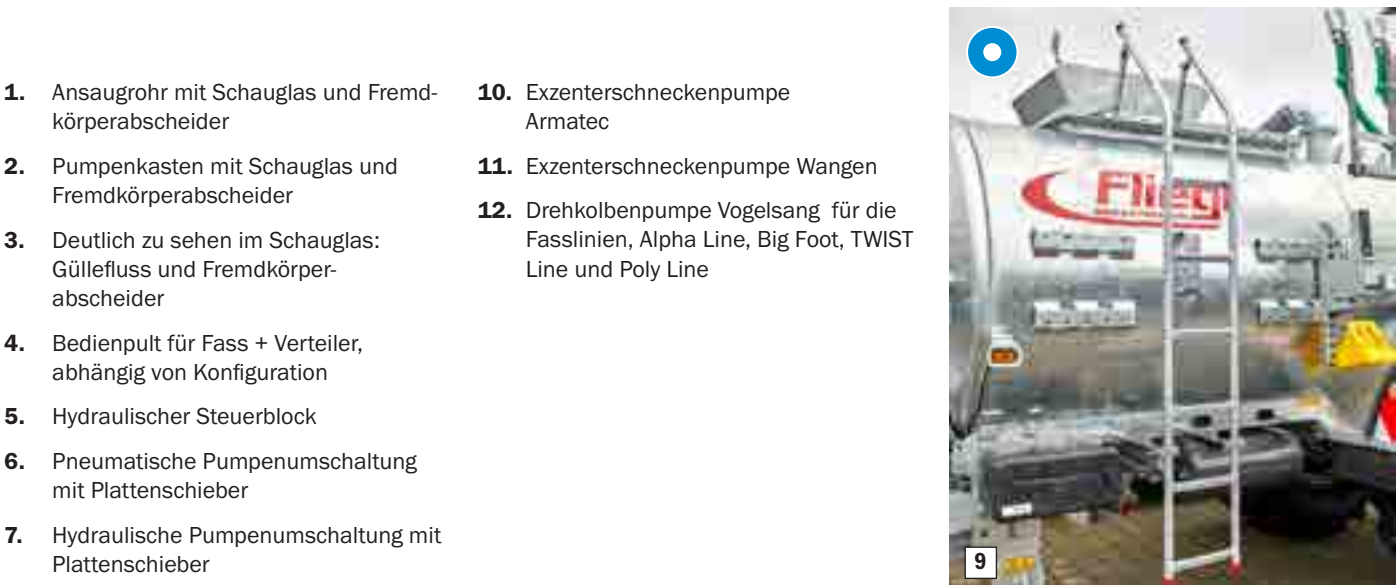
1. Ansaugrohr mit Schauglas und Fremdkörperabscheider

2. Pumpenkasten mit Schauglas und Fremdkörperabscheider

3. Deutlich zu sehen im Schauglas: Güllefluss und Fremdkörperabscheider

4. Bedienpult für Fass + Verteiler, abhängig von Konfiguration

5. Hydraulischer Steuerblock

6. Pneumatische Pumpenumschaltung mit Plattenschieber

7. Hydraulische Pumpenumschaltung mit Plattenschieber

10. Exzenterschneckenpumpe Armatec

11. Exzenterschneckenpumpe Wangen

12. Drehkolbenpumpe Vogelsang für die Fasslinien, Alpha Line, Big Foot, TWIST Line und Poly Line

Fliegl

9